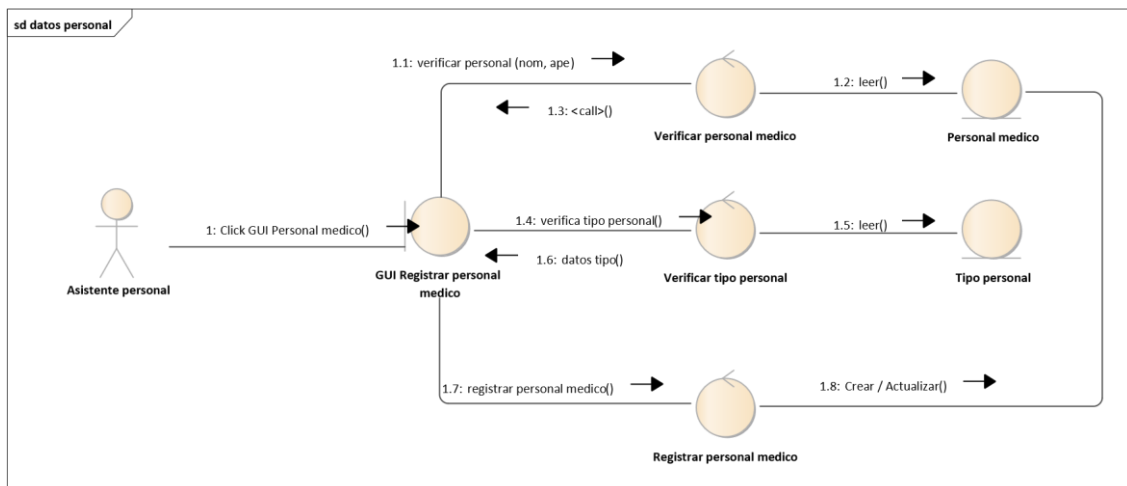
sd datos personal

1.1: verificar personal (nom, ape)

1.2: leer()

1.3: <call>()

Verificar personal medico

Personal medico

1: Click GUI Personal medico()

1.4: verifica tipo personal()

1.5: leer()

1.6: datos tipo()

Asistente personal

GUI Registrar personal medico

Verificar tipo personal

Tipo personal

1.7: registrar personal medico()

1.8: Crear / Actualizar()

Registrar personal medico